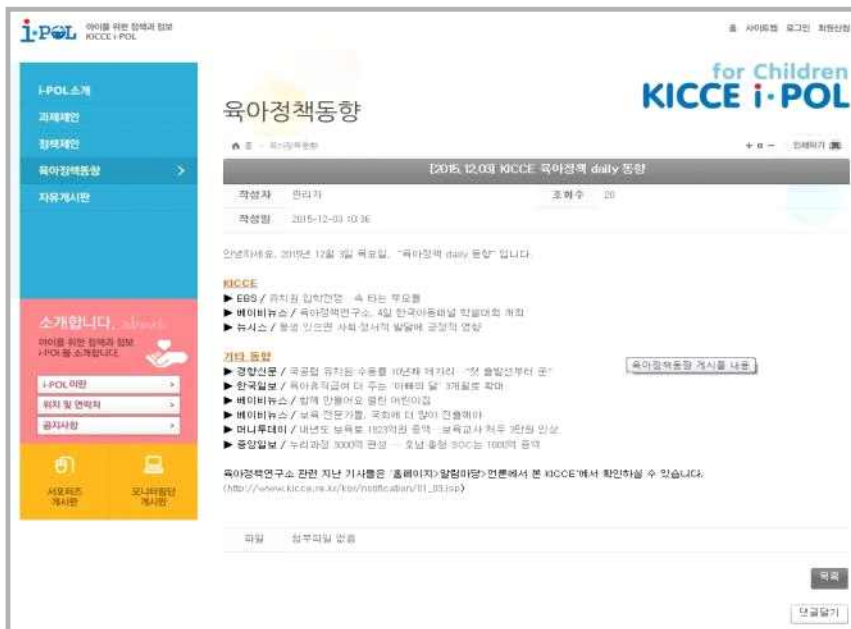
i-POL 아이를 위한 정책과 정보 KICCE i-POL

홈 사이트맵 로그인 회원신청

i-POL소개
과제제안
정책제안
육아정책동향
자유게시판

for Children
KICCE i-POL

육아정책동향

홈 > 육아정책동향

+ ㅁ − 인쇄하기

[2015.12.03] KICCE 육아정책 daily 동향

| 작성자 | 관리자 | 조회수 | 20 |
|---|---|---|---|
| 작성일 | 2015-12-03 10:36 | | |

안녕하세요. 2015년 12월 3일 목요일, "육아정책 daily 동향" 입니다.

KICCE
▶ EBS / 유치원 입학전쟁 ... 속 타는 부모들
▶ 베이비뉴스 / 육아정책연구소, 4일 한국아동패널 학술대회 개최
▶ 뉴시스 / 통영 있으면 사회 정서적 발달에 긍정적 영향

기타 동향
▶ 경향신문 / 국공립 유치원 수용률 10년째 제자리 '첫 출발선부터 큰'
▶ 한국일보 / 육아휴직급여 더 주는 '아빠의 달' 3개월로 확대
▶ 베이비뉴스 / 함께 만들어요 열린 어린이집
▶ 베이비뉴스 / 보육 전문가들, 국회에 더 많이 진출해야
▶ 머니투데이 / 내년도 보육료 1923억원 증액 · 보육교사 처우 3만원 인상
▶ 중앙일보 / 누리과정 3000억 편성 ... 호남 충청 SOC는 1000억 증액

육아정책동향 게시물 내용

육아정책연구소 관련 지난 기사들은 '홈페이지>알림마당>언론에서 본 KICCE'에서 확인하실 수 있습니다.
(http://www.kicce.re.kr/kor/notification/01_03.jsp)

파일 첨부파일 없음

목록

소개합니다.
아이를 위한 정책과 정보 i-POL을 소개합니다
i-POL이란
위치 및 연락처
공지사항

서포터즈 게시판
모니터링단 게시판

댓글달기